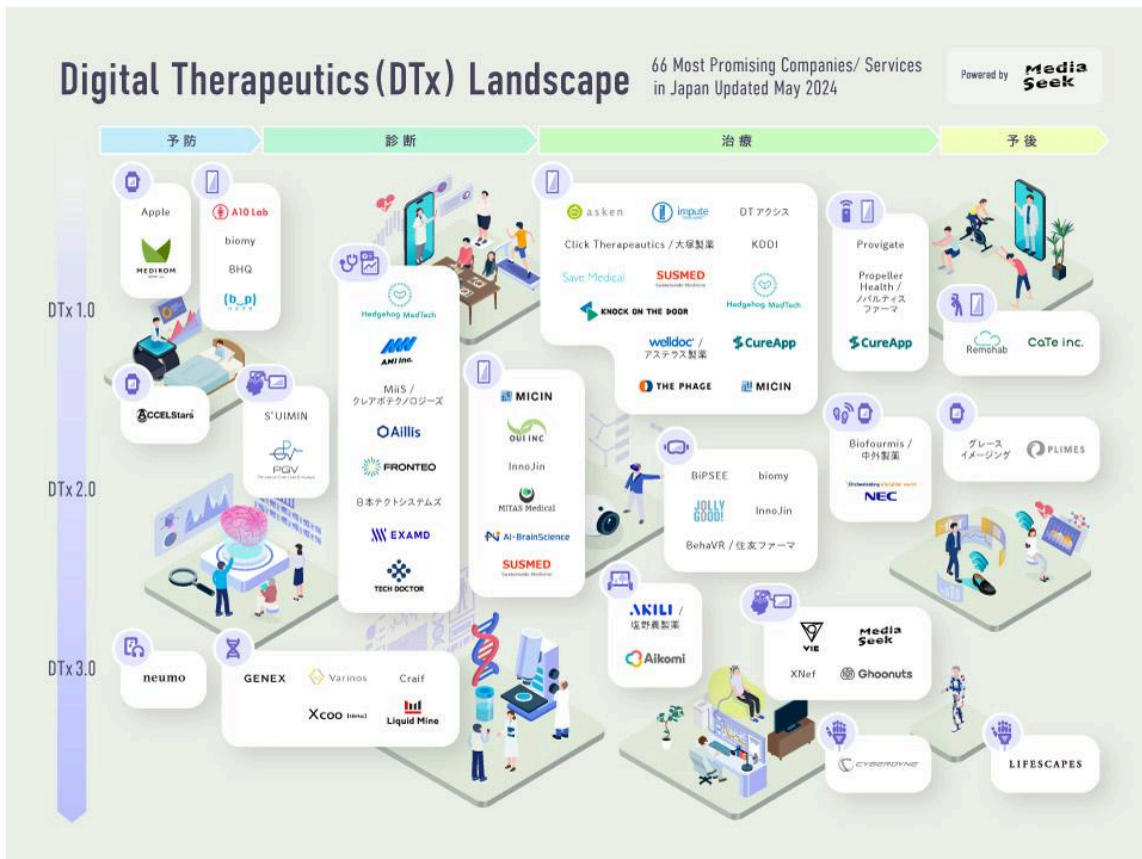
Digital Therapeutics (DTx) Landscape

66 Most Promising Companies/ Services in Japan Updated May 2024

Powered by Media Seek

予防

診断

治療

予後

DTx 1.0

DTx 2.0

DTx 3.0

Apple

MEDIROM

A10 Lab

biomy

BHQ

(b_p)

ACCELStars

S'UIMIN

PGV

Hedgehog MedTech

AMI Inc.

MiiS / クレアボテクノロジーズ

Aillis

FRONTEO

日本テクトシステムズ

EXAMD

TECH DOCTOR

MICIN

OUI INC

InnoJin

MITAS Medical

AI-BrainScience

SUSMED

asken

impute

DT アクシス

Click Therapeautics / 大塚製薬

KDDI

Save Medical

SUSMED

Hedgehog MedTech

KNOCK ON THE DOOR

welldoc / アステラス製薬

CureApp

THE PHAGE

MICIN

Provigate

Propeller Health / ノバルティスファーマ

CureApp

Remohab

CaTe inc.

BiPSEE

biomy

JOLLY GOOD!

InnoJin

BehaVR / 住友ファーマ

Biofourmis / 中外製薬

NEC

グレースイメージング

PLIMES

neumo

GENEX

Varinos

Craif

Xcoo

Liquid Mine

AKILI / 塩野義製薬

Aikomi

VIE

Media Seek

XNef

Ghoonuts

CYBERDYNE

LIFESCAPES